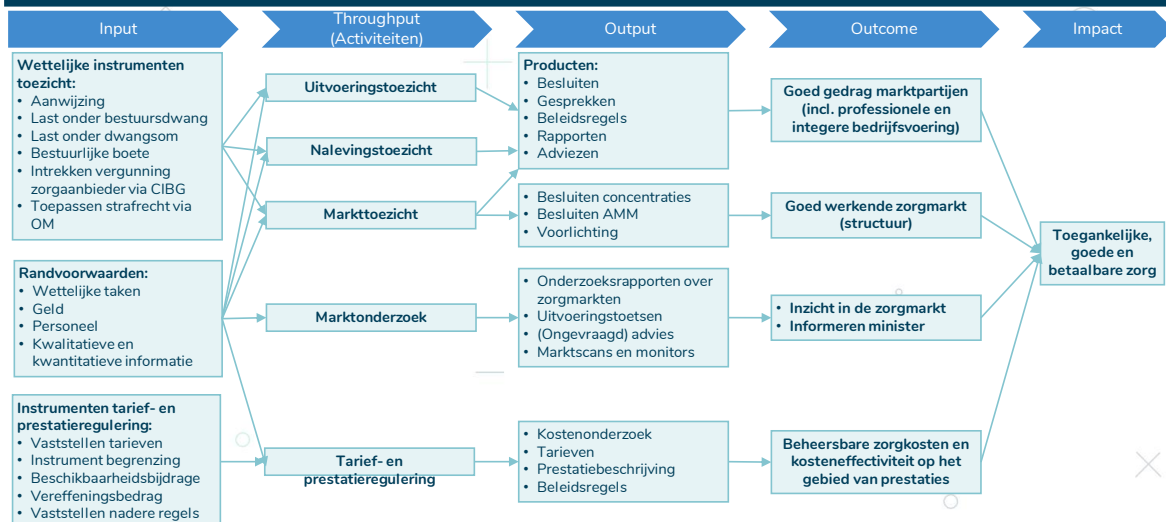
Input

Throughput (Activiteiten)

Output

Outcome

Impact

**Wettelijke instrumenten toezicht:**
- Aanwijzing
- Last onder bestuursdwang
- Last onder dwangsom
- Bestuurlijke boete
- Intrekken vergunning zorgaanbieder via CIBG
- Toepassen strafrecht via OM

**Randvoorwaarden:**
- Wettelijke taken
- Geld
- Personeel
- Kwalitatieve en kwantitatieve informatie

**Instrumenten tarief- en prestatieregulering:**
- Vaststellen tarieven
- Instrument begrenzing
- Beschikbaarheidsbijdrage
- Vereffeningsbedrag
- Vaststellen nadere regels

**Uitvoeringstoezicht**

**Nalevingstoezicht**

**Markttoezicht**

**Marktonderzoek**

**Tarief- en prestatieregulering**

**Producten:**
- Besluiten
- Gesprekken
- Beleidsregels
- Rapporten
- Adviezen

- Besluiten concentraties
- Besluiten AMM
- Voorlichting

- Onderzoeksrapporten over zorgmarkten
- Uitvoeringstoetsen
- (Ongevraagd) advies
- Marktscans en monitors

- Kostenonderzoek
- Tarieven
- Prestatiebeschrijving
- Beleidsregels

**Goed gedrag marktpartijen (incl. professionele en integere bedrijfsvoering)**

**Goed werkende zorgmarkt (structuur)**

- **Inzicht in de zorgmarkt**
- **Informeren minister**

**Beheersbare zorgkosten en kosteneffectiviteit op het gebied van prestaties**

**Toegankelijke, goede en betaalbare zorg**